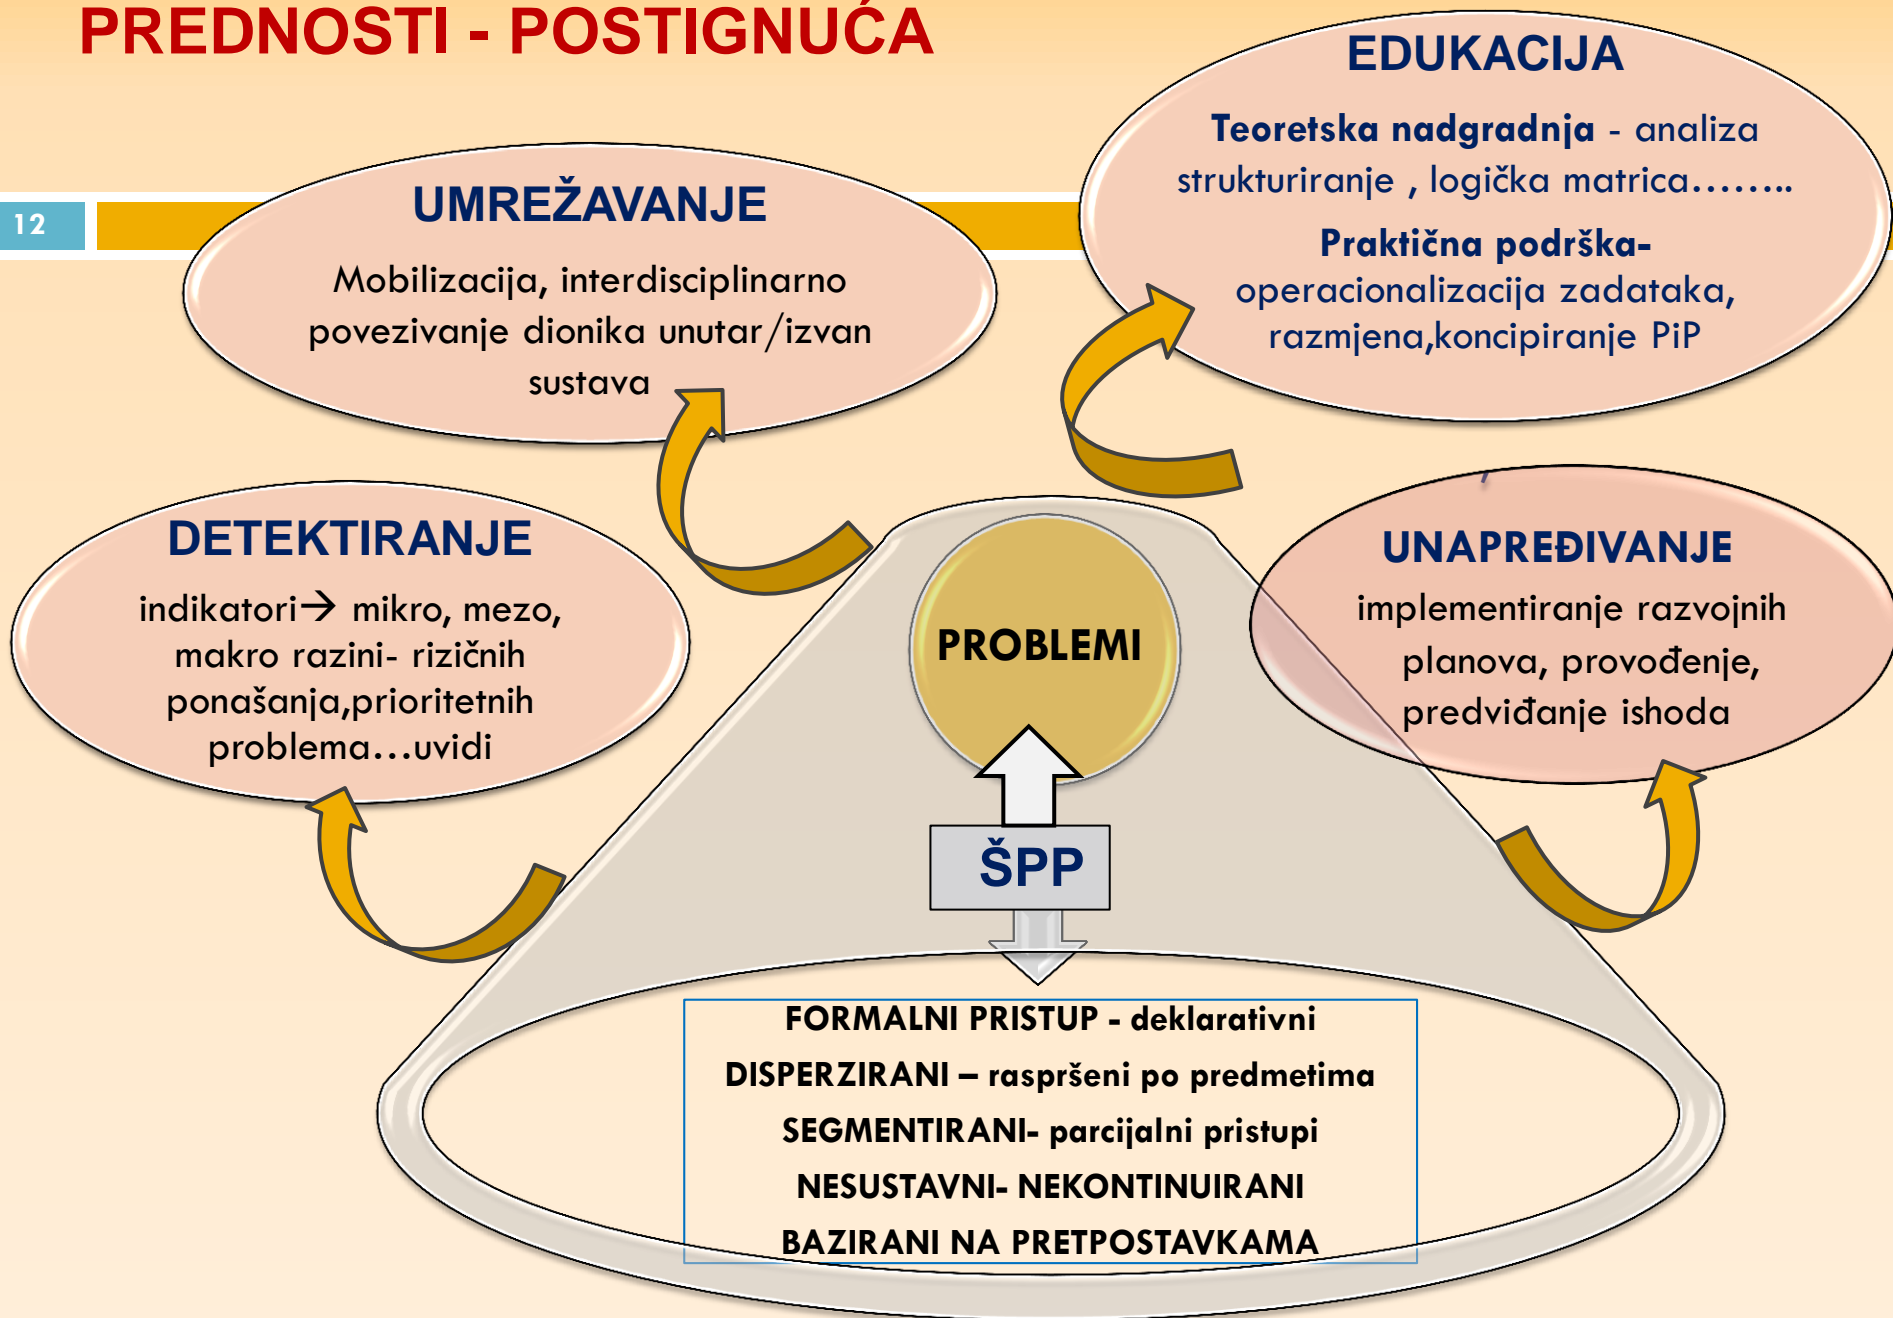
PREDNOSTI - POSTIGNUĆA

12

UMREŽAVANJE

Mobilizacija, interdisciplinarno povezivanje dionika unutar/izvan sustava

EDUKACIJA

Teoretska nadgradnja - analiza strukturiranje , logička matrica……..

Praktična podrška- operacionalizacija zadataka, razmjena,koncipiranje PiP

DETEKTIRANJE

indikatori→ mikro, mezo, makro razini- rizičnih ponašanja,prioritetnih problema…uvidi

UNAPREĐIVANJE

implementiranje razvojnih planova, provođenje, predviđanje ishoda

PROBLEMI

ŠPP

FORMALNI PRISTUP - deklarativni
DISPERZIRANI – raspršeni po predmetima
SEGMENTIRANI- parcijalni pristupi
NESUSTAVNI- NEKONTINUIRANI
BAZIRANI NA PRETPOSTAVKAMA